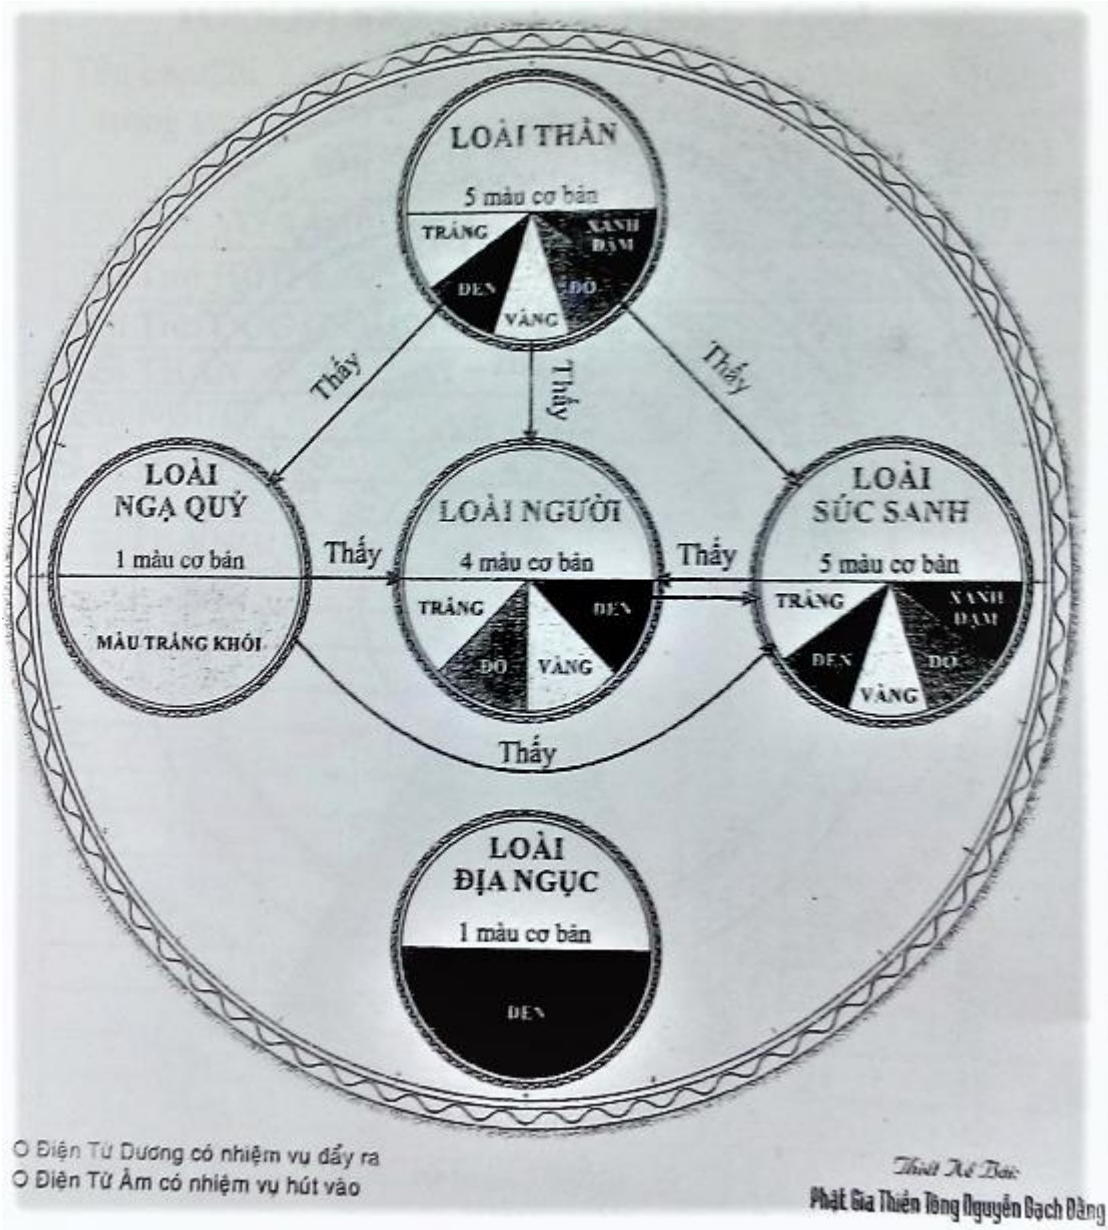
LOÀI THẦN

5 màu cơ bản

TRẮNG

XANH ĐẬM

ĐEN

ĐỎ

VÀNG

Thấy

Thấy

Thấy

LOÀI NGẠ QUỶ

1 màu cơ bản

MÀU TRẮNG KHÓI

Thấy

LOÀI NGƯỜI

4 màu cơ bản

TRẮNG

ĐEN

ĐỎ

VÀNG

Thấy

LOÀI SÚC SANH

5 màu cơ bản

TRẮNG

XANH ĐẬM

ĐEN

ĐỎ

VÀNG

Thấy

LOÀI ĐỊA NGỤC

1 màu cơ bản

ĐEN

O Điện Tử Dương có nhiệm vụ đẩy ra
O Điện Tử Âm có nhiệm vụ hút vào

Thiết Kế Bởi:
Phật Gia Thiền Tông Nguyễn Bạch Đằng